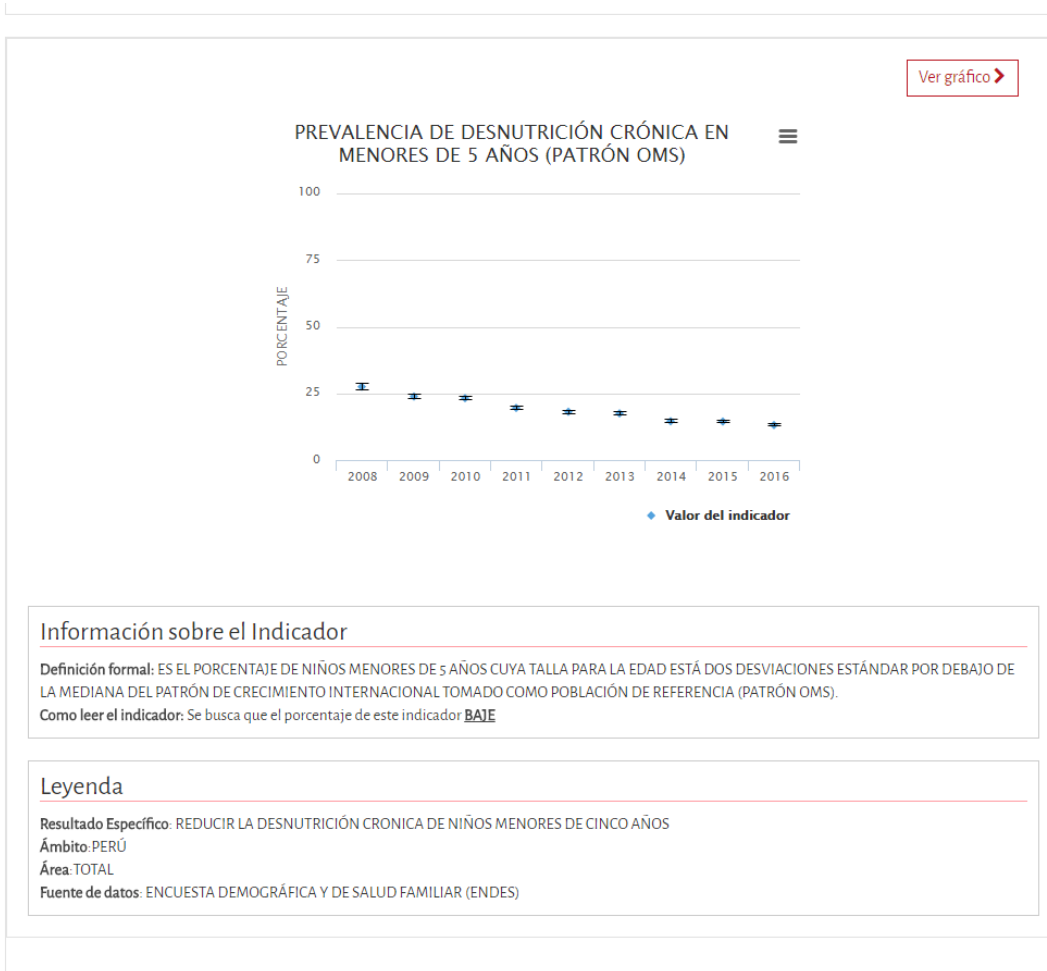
Ver gráfico ❯

PREVALENCIA DE DESNUTRICIÓN CRÓNICA EN MENORES DE 5 AÑOS (PATRÓN OMS)

100
75
50
25
0

PORCENTAJE

2008 2009 2010 2011 2012 2013 2014 2015 2016

Valor del indicador

Información sobre el Indicador

Definición formal: ES EL PORCENTAJE DE NIÑOS MENORES DE 5 AÑOS CUYA TALLA PARA LA EDAD ESTÁ DOS DESVIACIONES ESTÁNDAR POR DEBAJO DE LA MEDIANA DEL PATRÓN DE CRECIMIENTO INTERNACIONAL TOMADO COMO POBLACIÓN DE REFERENCIA (PATRÓN OMS).
Como leer el indicador: Se busca que el porcentaje de este indicador BAJE

Leyenda

Resultado Específico: REDUCIR LA DESNUTRICIÓN CRONICA DE NIÑOS MENORES DE CINCO AÑOS
Ámbito: PERÚ
Área: TOTAL
Fuente de datos: ENCUESTA DEMOGRÁFICA Y DE SALUD FAMILIAR (ENDES)